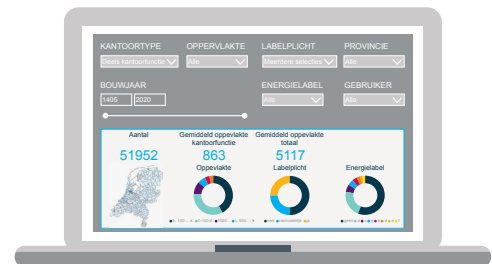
KANTOORTYPE
Deels kantoorfunctie

OPPERVLAKTE
Alle

LABELPLICHT
Meerdere selecties

PROVINCIE
Alle

BOUWJAAR
1405
2020

ENERGIELABEL
Alle

GEBRUIKER
Alle

Aantal
51952

Gemiddeld oppervlakte kantoorfunctie
863

Gemiddeld oppervlakte totaal
5117

Oppervlakte

Labelplicht

Energielabel

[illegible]